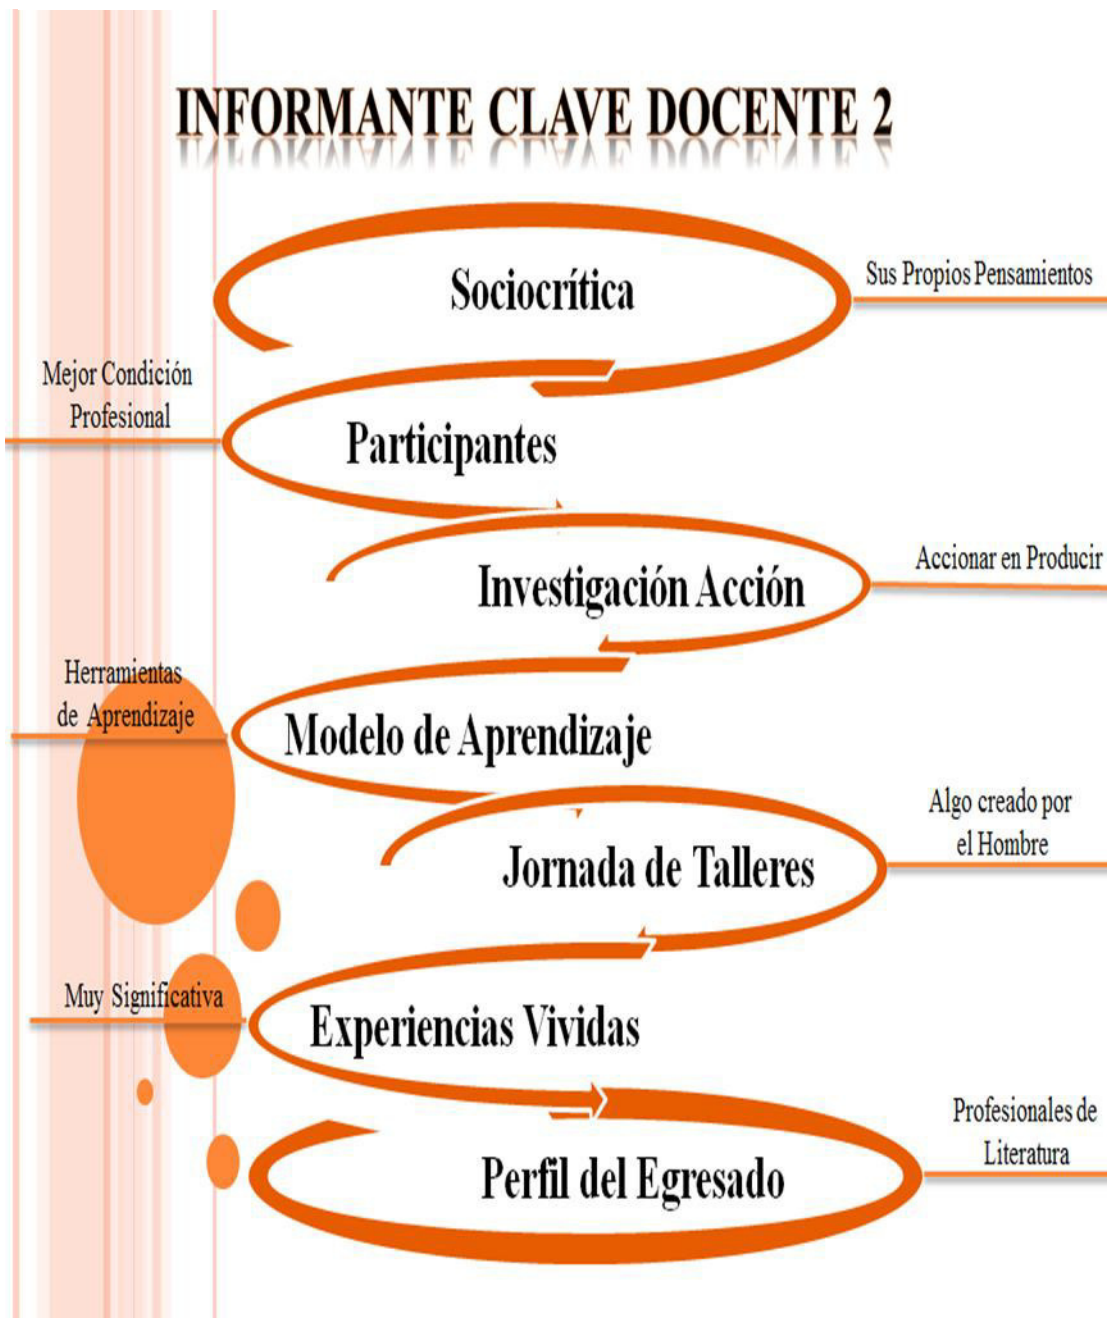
INFORMANTE CLAVE DOCENTE 2

Sociocrítica

Sus Propios Pensamientos

Mejor Condición Profesional

Participantes

Investigación Acción

Accionar en Producir

Herramientas de Aprendizaje

Modelo de Aprendizaje

Jornada de Talleres

Algo creado por el Hombre

Muy Significativa

Experiencias Vividas

Perfil del Egresado

Profesionales de Literatura